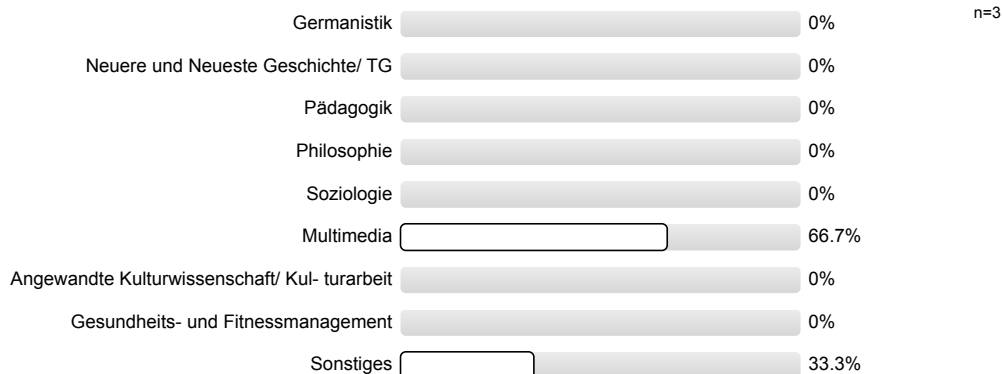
n=3

Germanistik 0%

Neuere und Neueste Geschichte/ TG 0%

Pädagogik 0%

Philosophie 0%

Soziologie 0%

Multimedia 66.7%

Angewandte Kulturwissenschaft/ Kul- turarbeit 0%

Gesundheits- und Fitnessmanagement 0%

Sonstiges 33.3%